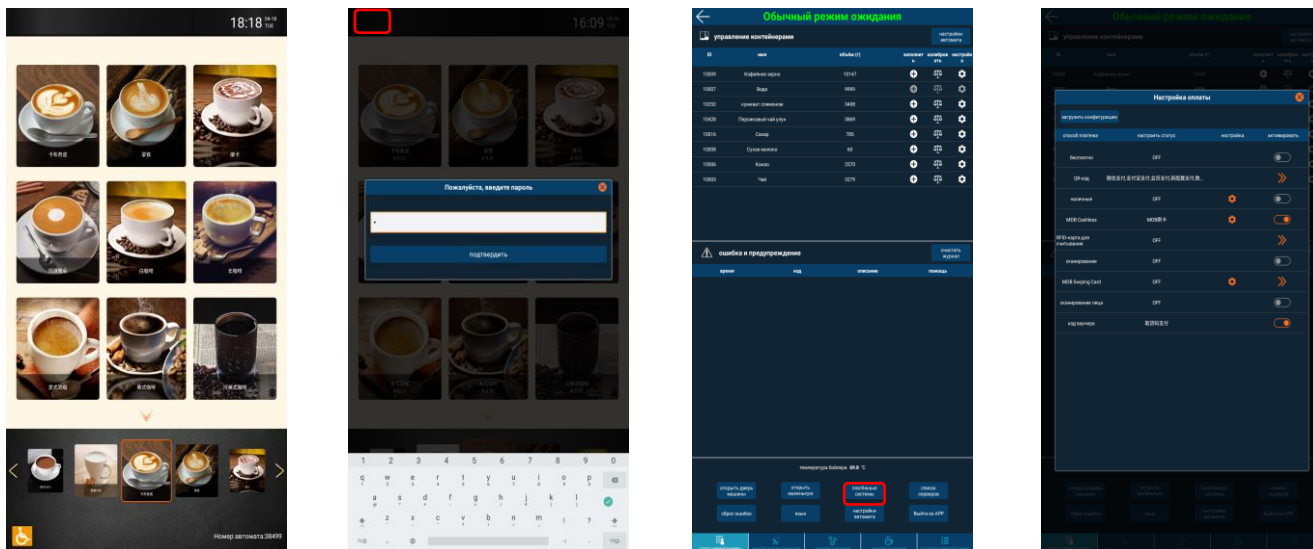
18:18

卡布奇诺
拿铁
摩卡
玛奇朵
白咖啡
长咖啡
意式浓缩
美式咖啡
冷萃式咖啡

Номер автомата:38499

16:09

Пожалуйста, введите пароль

подтвердить

1 2 3 4 5 6 7 8 9 0
q w e r t y u i o p
a s d f g h j k l
z x c v b n m

Обычный режим ожидания

управление контейнерами

настройки автомата

| ID | имя | объём (г) | дополнить | калибровать | настройки |
|---|---|---|---|---|---|
| 10809 | Кофейные зерна | 10147 | | | |
| 10807 | Вода | 9849 | | | |
| 10252 | кунжут семенем | 3488 | | | |
| 10428 | Персиковый чай улун | 3869 | | | |
| 10816 | Сахар | 765 | | | |
| 10808 | Сухое молоко | 65 | | | |
| 10806 | Какао | 2570 | | | |
| 10803 | Чай | 2279 | | | |

ошибка и предупреждение

очистить журнал

| время | код | описание | помощь |
|---|---|---|---|

Температура Бойлера: 00.0 °C

открыть дверь машины
открыть мальчиков
glлобные системы
список сервисов
сброс ошибок
язык
настройки автомата
Выйти из APP

Обычный режим ожидания

Настройка оплаты

загрузить конфигурацию

| способ платежа | настроить статус | настройка | активировать |
|---|---|---|---|
| бесплатно | OFF | | |
| QR-код | 微信支付,支付宝支付,云闪付,刷脸支付,数... | | |
| наличные | OFF | | |
| MDB Cashless | MDB刷卡 | | |
| RFID-карта для считывания | OFF | | |
| сканирование | OFF | | |
| MDB Swiping Card | OFF | | |
| сканирование лица | OFF | | |
| код ваучера | 取货码支付 | | |